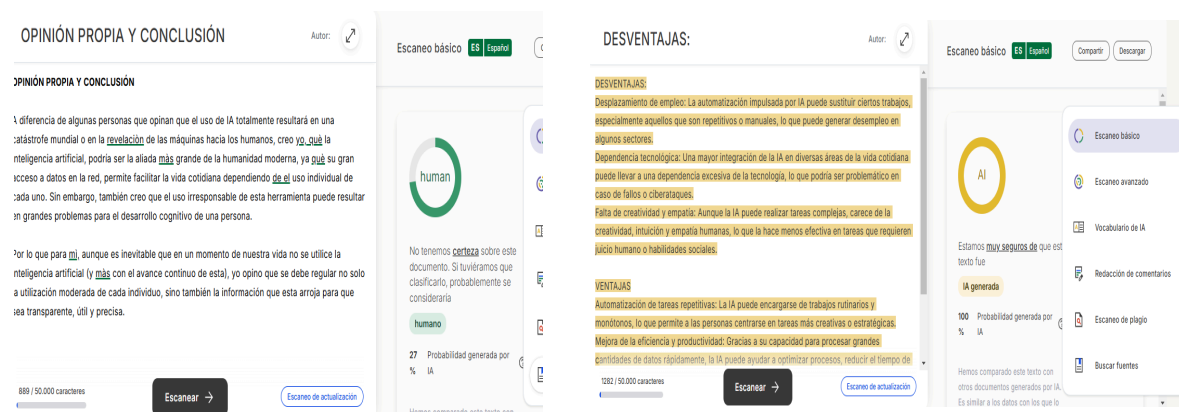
OPINIÓN PROPIA Y CONCLUSIÓN

Autor:

OPINIÓN PROPIA Y CONCLUSIÓN

A diferencia de algunas personas que opinan que el uso de IA totalmente resultará en una catástrofe mundial o en la revelación de las máquinas hacia los humanos, creo yo, qué la inteligencia artificial, podría ser la aliada más grande de la humanidad moderna, ya qué su gran acceso a datos en la red, permite facilitar la vida cotidiana dependiendo de el uso individual de cada uno. Sin embargo, también creo que el uso irresponsable de esta herramienta puede resultar en grandes problemas para el desarrollo cognitivo de una persona.

Por lo que para mi, aunque es inevitable que en un momento de nuestra vida no se utilice la inteligencia artificial (y más con el avance continuo de esta), yo opino que se debe regular no solo la utilización moderada de cada individuo, sino también la información que esta arroja para que sea transparente, útil y precisa.

889 / 50.000 caracteres

Escanear

Escaneo de actualización

Escaneo básico ES Español

human

No tenemos certeza sobre este documento. Si tuviéramos que clasificarlo, probablemente se consideraría

humano

27 % Probabilidad generada por IA

Hemos comparado este texto con

DESVENTAJAS:

Autor:

DESVENTAJAS:
Desplazamiento de empleo: La automatización impulsada por IA puede sustituir ciertos trabajos, especialmente aquellos que son repetitivos o manuales, lo que puede generar desempleo en algunos sectores.
Dependencia tecnológica: Una mayor integración de la IA en diversas áreas de la vida cotidiana puede llevar a una dependencia excesiva de la tecnología, lo que podría ser problemático en caso de fallos o ciberataques.
Falta de creatividad y empatía: Aunque la IA puede realizar tareas complejas, carece de la creatividad, intuición y empatía humanas, lo que la hace menos efectiva en tareas que requieren juicio humano o habilidades sociales.

VENTAJAS
Automatización de tareas repetitivas: La IA puede encargarse de trabajos rutinarios y monótonos, lo que permite a las personas centrarse en tareas más creativas o estratégicas.
Mejora de la eficiencia y productividad: Gracias a su capacidad para procesar grandes cantidades de datos rápidamente, la IA puede ayudar a optimizar procesos, reducir el tiempo de

1282 / 50.000 caracteres

Escanear

Escaneo de actualización

Escaneo básico ES Español

Compartir

Descargar

AI

Estamos muy seguros de que est texto fue

IA generada

100 % Probabilidad generada por IA

Hemos comparado este texto con otros documentos generados por IA. Es similar a los datos con los que lo

Escaneo básico

Escaneo avanzado

Vocabulario de IA

Redacción de comentarios

Escaneo de plagio

Buscar fuentes